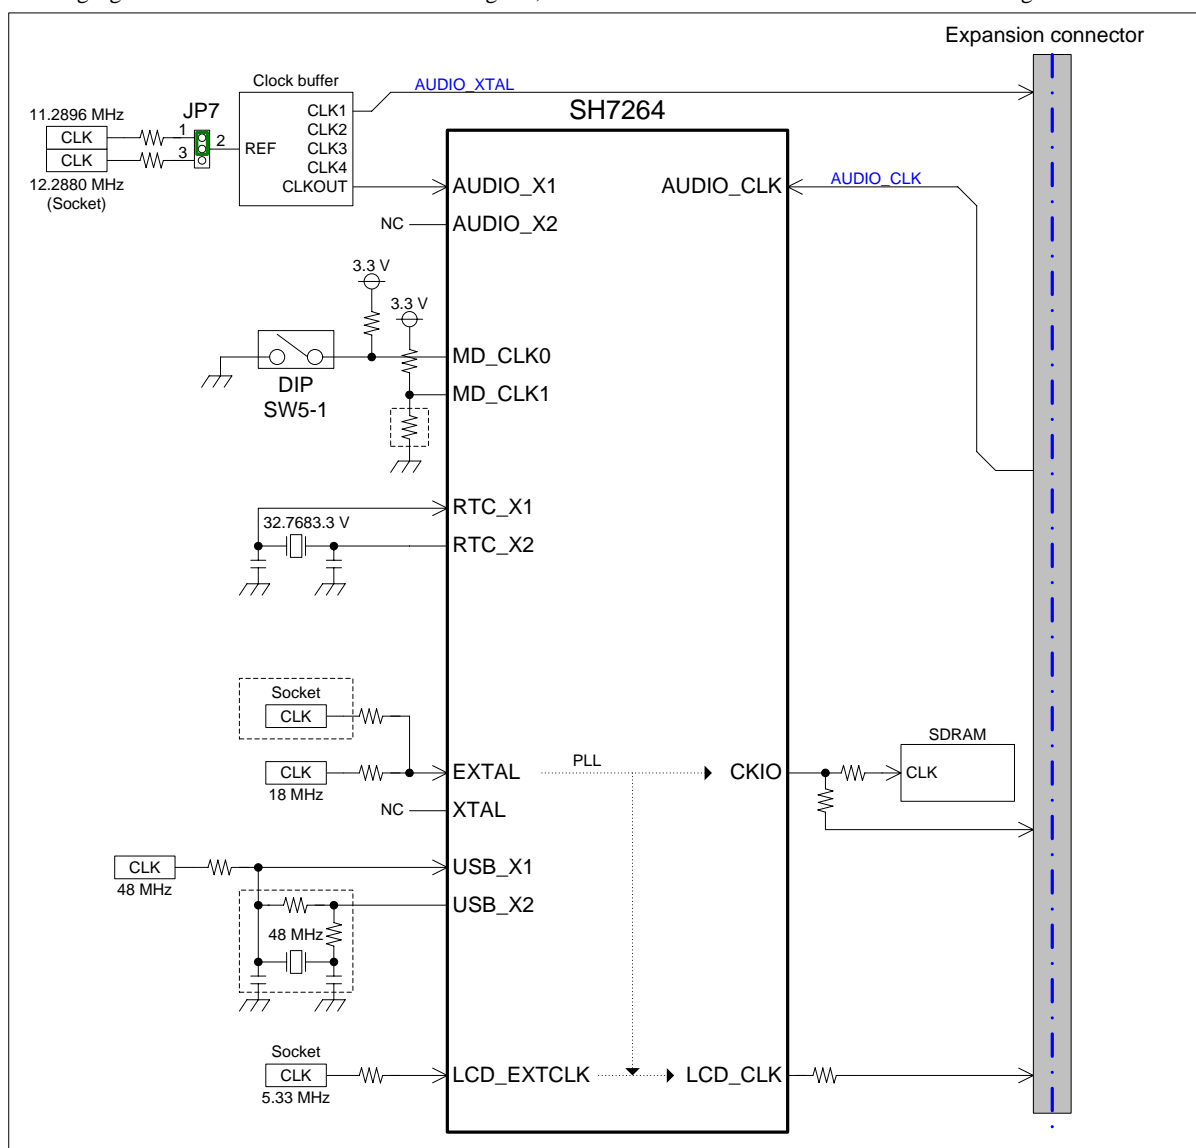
Expansion connector

Clock buffer
AUDIO_XTAL
11.2896 MHz
JP7
CLK
1
2
CLK
3
REF
12.2880 MHz
(Socket)
CLK1
CLK2
CLK3
CLK4
CLKOUT

SH7264

AUDIO_X1
AUDIO_CLK
AUDIO_CLK
NC
AUDIO_X2

3.3 V
3.3 V
MD_CLK0
DIP
SW5-1
MD_CLK1

RTC_X1
32.7683.3 V
RTC_X2

Socket
CLK
SDRAM
PLL
CLK
EXTAL
CKIO
CLK
18 MHz
NC
XTAL

CLK
USB_X1
48 MHz
USB_X2
48 MHz

Socket
CLK
LCD_EXTCLK
LCD_CLK
5.33 MHz